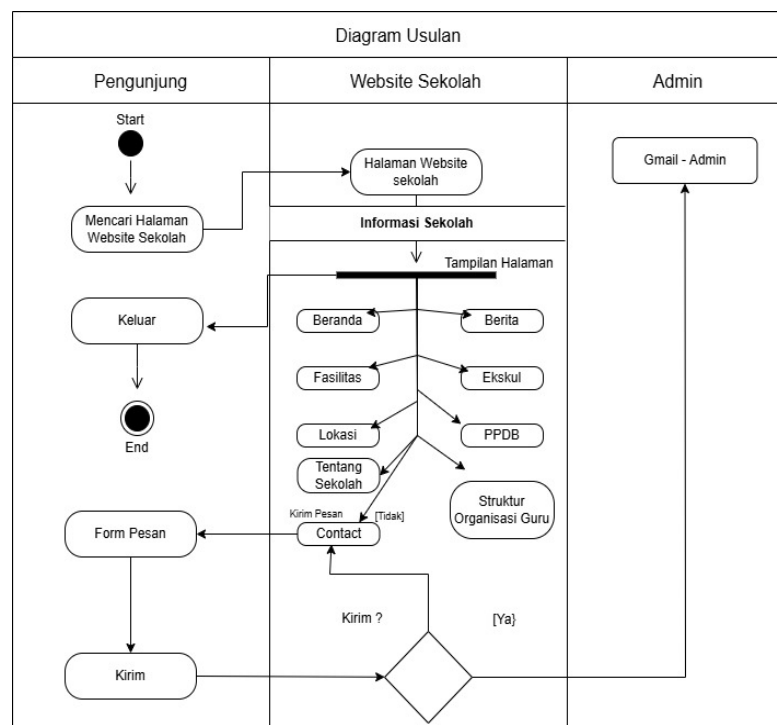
Diagram Usulan

Pengunjung

Website Sekolah

Admin

Start

Mencari Halaman Website Sekolah

Halaman Website sekolah

Informasi Sekolah

Tampilan Halaman

Gmail - Admin

Keluar

End

Beranda

Berita

Fasilitas

Ekskul

Lokasi

PPDB

Tentang Sekolah

Struktur Organisasi Guru

Kirim Pesan

[Tidak]

Contact

Form Pesan

Kirim ?

[Ya}

Kirim